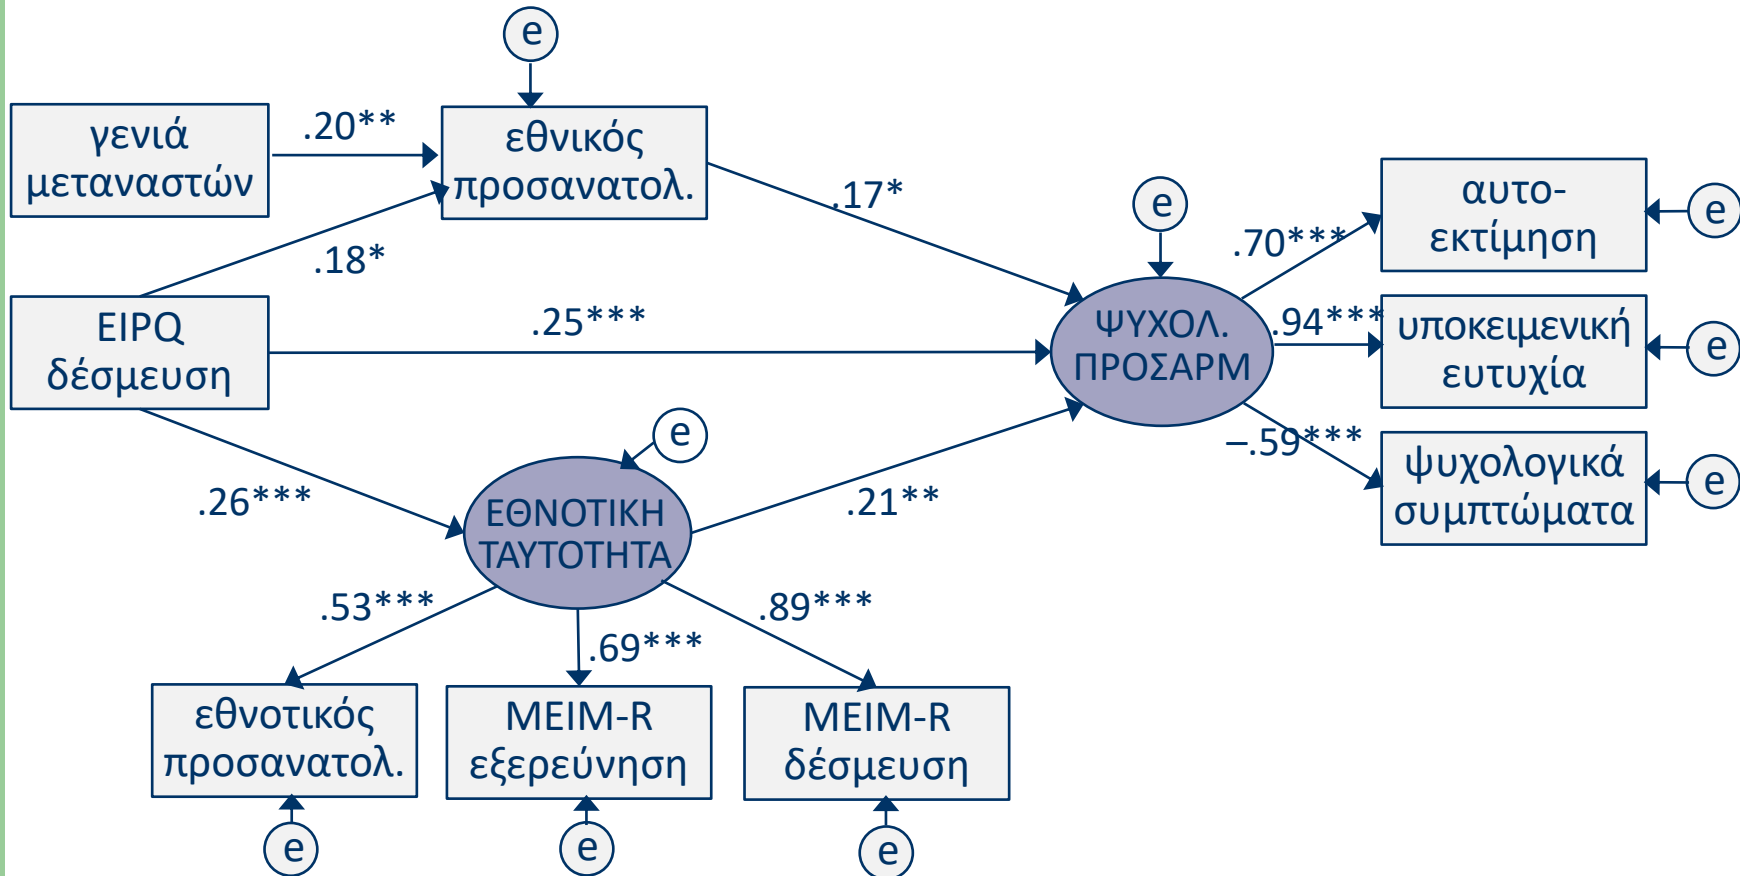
e

γενιά μεταναστών

.20**

εθνικός προσανατολ.

.17*

e

.18*

.70***

αυτο-εκτίμηση

e

EIPQ δέσμευση

.25***

ΨΥΧΟΛ. ΠΡΟΣΑΡΜ

.94***

υποκειμενική ευτυχία

e

e

–.59***

ψυχολογικά συμπτώματα

e

.26***

ΕΘΝΟΤΙΚΗ ΤΑΥΤΟΤΗΤΑ

.21**

.53***

.89***

.69***

εθνοτικός προσανατολ.

MEIM-R εξερεύνηση

MEIM-R δέσμευση

e

e

e